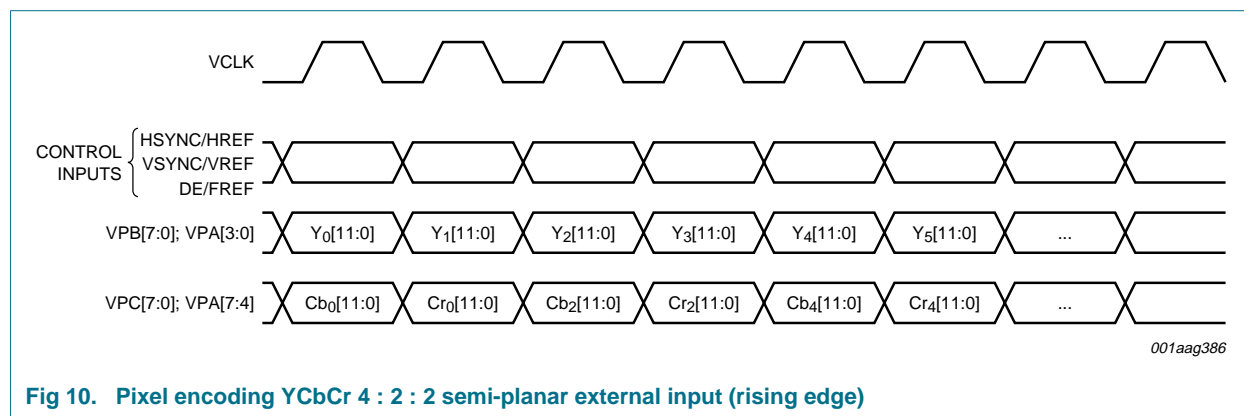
VCLK

CONTROL INPUTS HSYNC/HREF VSYNC/VREF DE/FREF

VPB[7:0]; VPA[3:0]

$Y_0$[11:0] $Y_1$[11:0] $Y_2$[11:0] $Y_3$[11:0] $Y_4$[11:0] $Y_5$[11:0] ...

VPC[7:0]; VPA[7:4]

$Cb_0$[11:0] $Cr_0$[11:0] $Cb_2$[11:0] $Cr_2$[11:0] $Cb_4$[11:0] $Cr_4$[11:0] ...

001aag386

Fig 10. Pixel encoding YCbCr 4 : 2 : 2 semi-planar external input (rising edge)